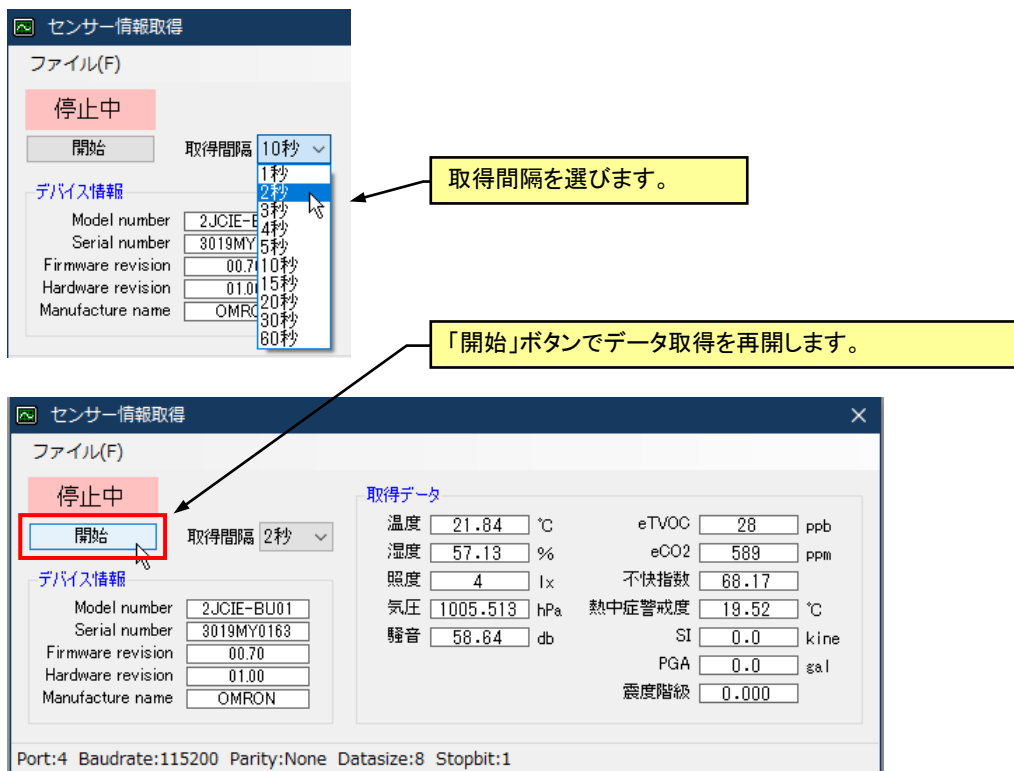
センサー情報取得

ファイル(F)

停止中

開始

取得間隔 10秒

1秒
2秒
3秒
4秒
5秒
10秒
15秒
20秒
30秒
60秒

デバイス情報

Model number 2JCIE-B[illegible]
Serial number 3019MY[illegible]
Firmware revision 00.7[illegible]
Hardware revision 01.0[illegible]
Manufacture name OMRO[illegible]

取得間隔を選びます。

「開始」ボタンでデータ取得を再開します。

センサー情報取得

ファイル(F)

停止中

開始

取得間隔 2秒

デバイス情報

| Model number | 2JCIE-BU01 |
|---|---|
| Serial number | 3019MY0163 |
| Firmware revision | 00.70 |
| Hardware revision | 01.00 |
| Manufacture name | OMRON |

取得データ

| 温度 | 21.84 | ℃ | eTVOC | 28 | ppb |
|---|---|---|---|---|---|
| 湿度 | 57.13 | % | eCO2 | 589 | ppm |
| 照度 | 4 | lx | 不快指数 | 68.17 | |
| 気圧 | 1005.513 | hPa | 熱中症警戒度 | 19.52 | ℃ |
| 騒音 | 58.64 | db | SI | 0.0 | kine |
| | | | PGA | 0.0 | gal |
| | | | 震度階級 | 0.000 | |

Port:4 Baudrate:115200 Parity:None Datasize:8 Stopbit:1